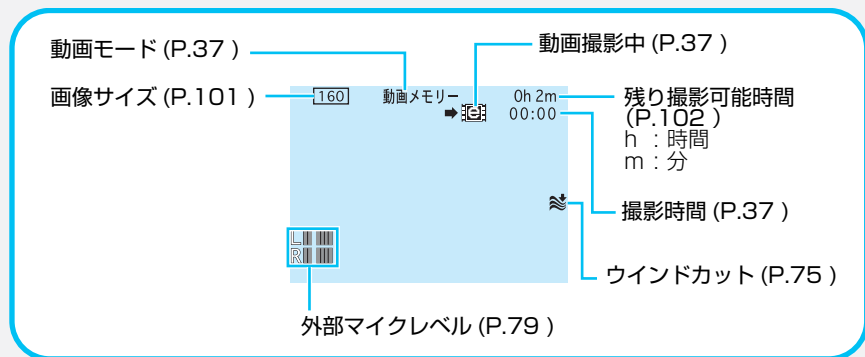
動画モード (P.37 )

動画撮影中 (P.37 )

画像サイズ (P.101 )

160

動画メモリー

0h 2m

00:00

残り撮影可能時間 (P.102 )
h ：時間
m：分

撮影時間 (P.37 )

L
R

ウインドカット (P.75 )

外部マイクレベル (P.79 )